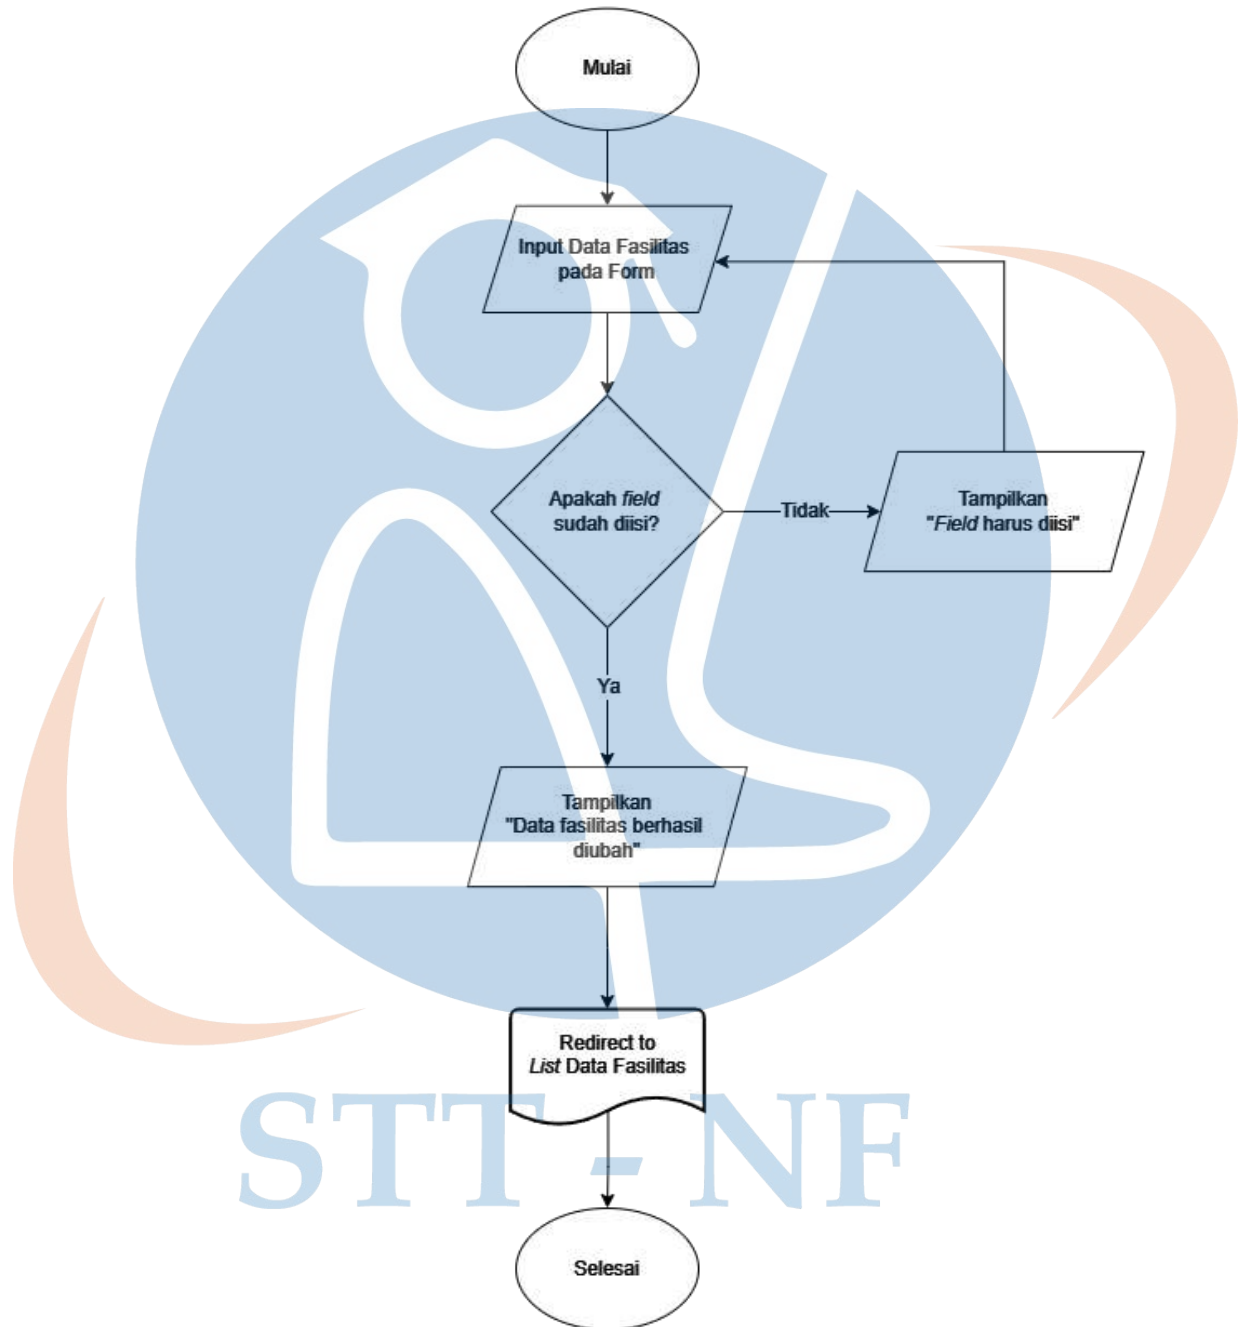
Mulai

Input Data Fasilitas pada Form

Apakah *field* sudah diisi?

Tidak

Tampilkan "*Field* harus diisi"

Ya

Tampilkan "Data fasilitas berhasil diubah"

Redirect to *List* Data Fasilitas

Selesai

STT - NF